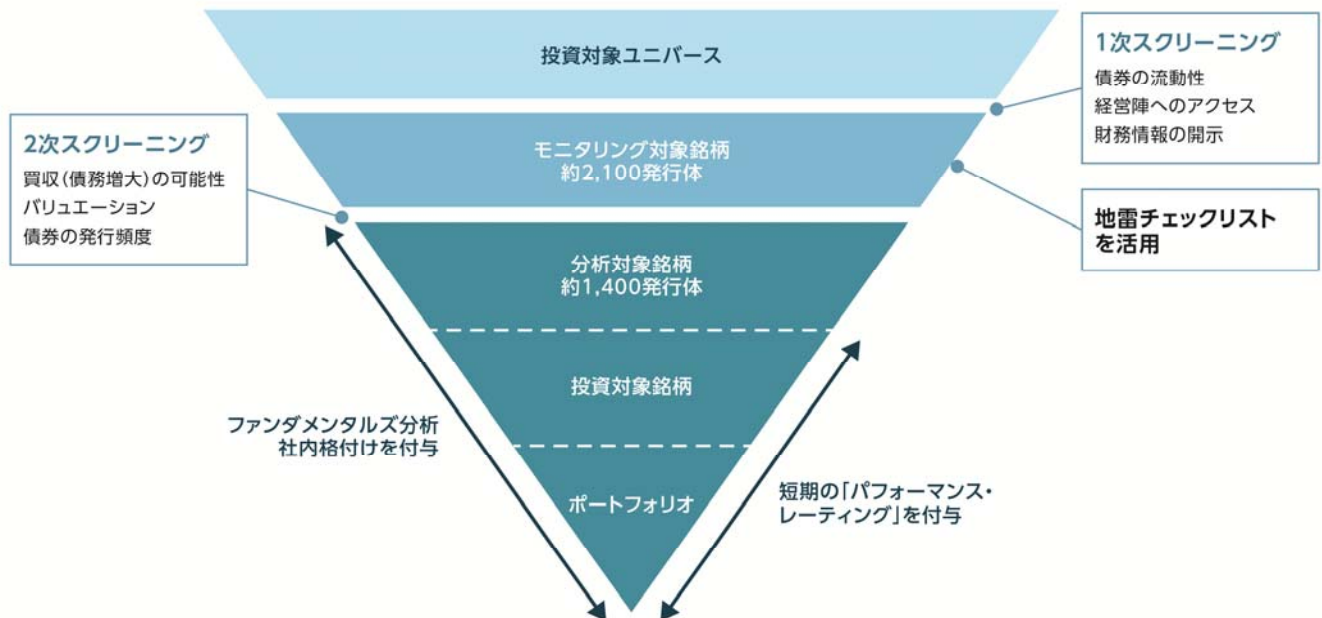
投資対象ユニバース

1次スクリーニング
債券の流動性
経営陣へのアクセス
財務情報の開示

2次スクリーニング
買収（債務増大）の可能性
バリュエーション
債券の発行頻度

モニタリング対象銘柄
約2,100発行体

地雷チェックリストを活用

分析対象銘柄
約1,400発行体

投資対象銘柄

ファンダメンタルズ分析
社内格付けを付与

ポートフォリオ

短期の「パフォーマンス・レーティング」を付与